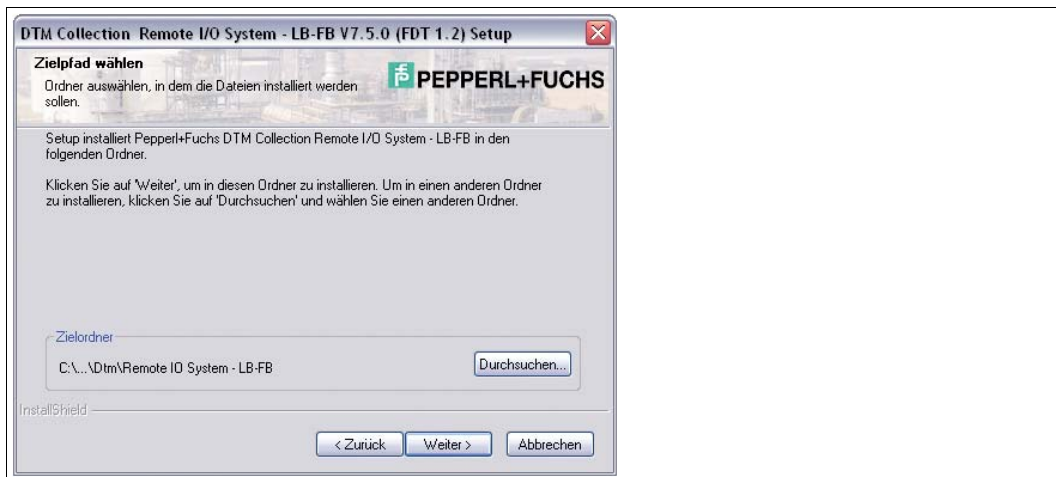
DTM Collection Remote I/O System - LB-FB V7.5.0 (FDT 1.2) Setup

Zielpfad wählen

Ordner auswählen, in dem die Dateien installiert werden sollen.

PEPPERL+FUCHS

Setup installiert Pepperl+Fuchs DTM Collection Remote I/O System - LB-FB in den folgenden Ordner.

Klicken Sie auf 'Weiter', um in diesen Ordner zu installieren. Um in einen anderen Ordner zu installieren, klicken Sie auf 'Durchsuchen' und wählen Sie einen anderen Ordner.

Zielordner

C:\...\Dtm\Remote IO System - LB-FB

Durchsuchen...

InstallShield

< Zurück

Weiter >

Abbrechen